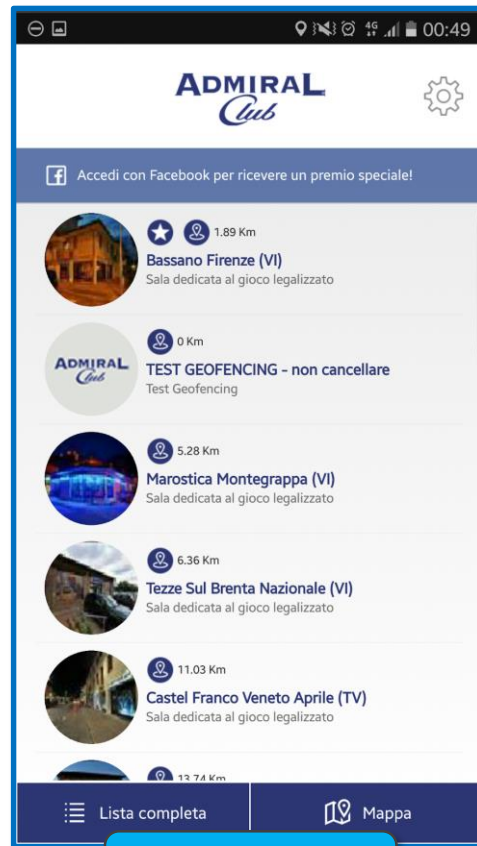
4G 00:49

ADMIRAL Club

Accedi con Facebook per ricevere un premio speciale!

1.89 Km
Bassano Firenze (VI)
Sala dedicata al gioco legalizzato

ADMIRAL Club
0 Km
TEST GEOFENCING - non cancellare
Test Geofencing

5.28 Km
Marostica Montegrappa (VI)
Sala dedicata al gioco legalizzato

6.36 Km
Tezze Sul Brenta Nazionale (VI)
Sala dedicata al gioco legalizzato

11.03 Km
Castel Franco Veneto Aprile (TV)
Sala dedicata al gioco legalizzato

13.74 Km

Lista completa
Mappa